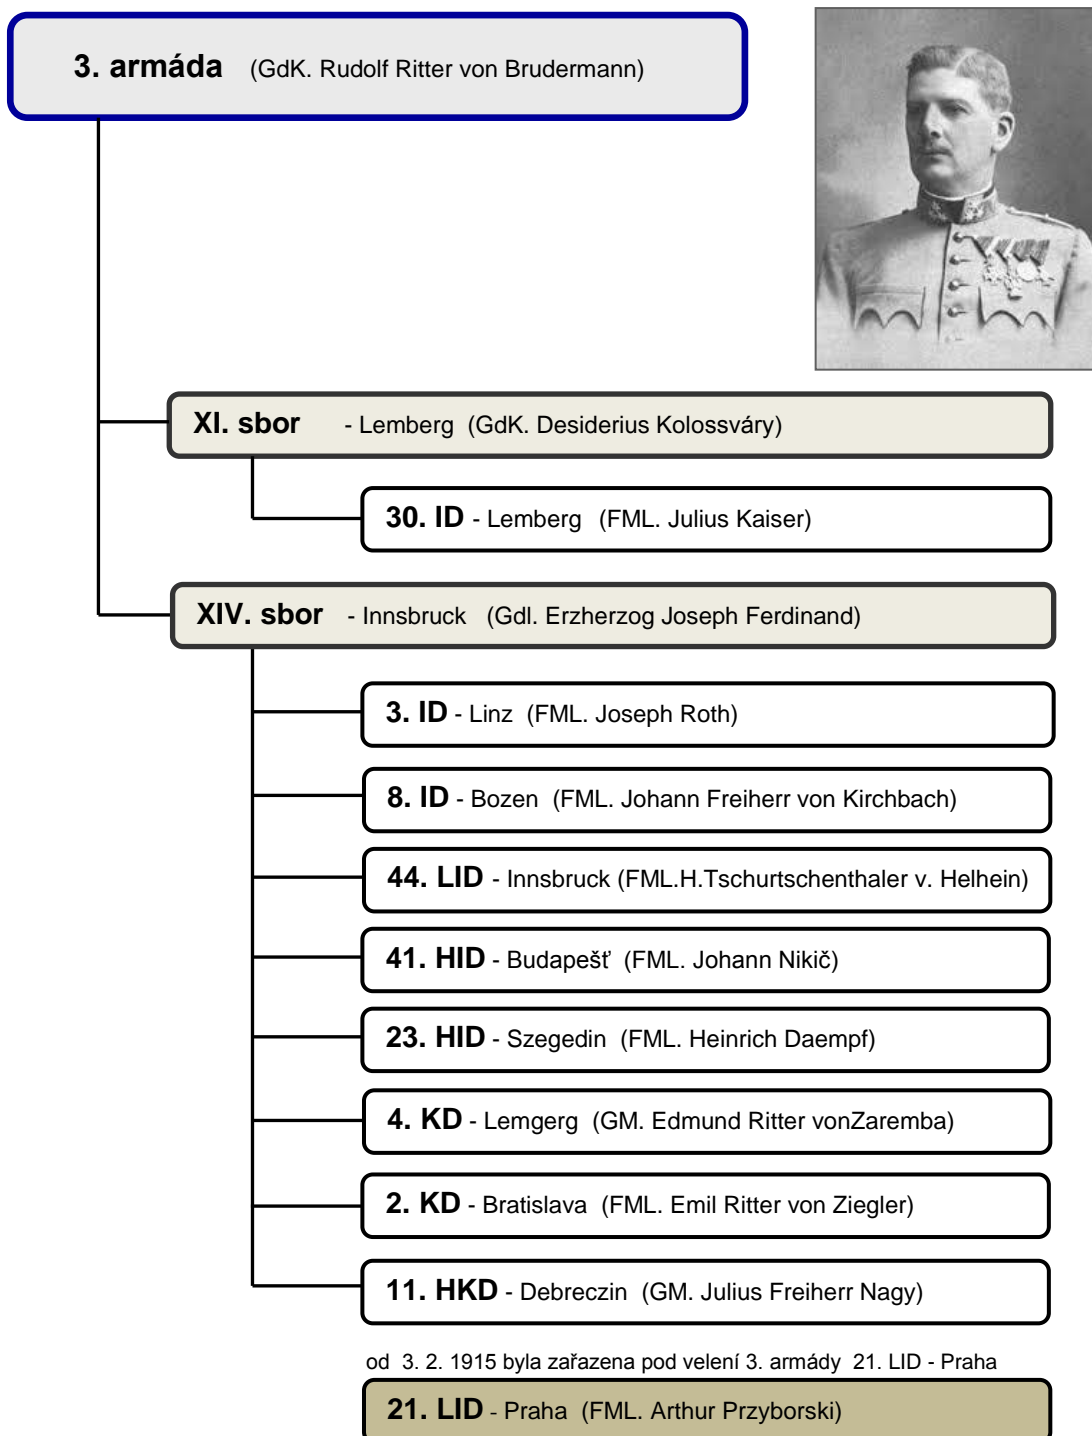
3. armáda (GdK. Rudolf Ritter von Brudermann)

XI. sbor - Lemberg (GdK. Desiderius Kolossváry)

30. ID - Lemberg (FML. Julius Kaiser)

XIV. sbor - Innsbruck (Gdl. Erzherzog Joseph Ferdinand)

3. ID - Linz (FML. Joseph Roth)

8. ID - Bozen (FML. Johann Freiherr von Kirchbach)

44. LID - Innsbruck (FML.H.Tschurtschenthaler v. Helhein)

41. HID - Budapešť (FML. Johann Nikič)

23. HID - Szegedin (FML. Heinrich Daempf)

4. KD - Lemgerg (GM. Edmund Ritter vonZaremba)

2. KD - Bratislava (FML. Emil Ritter von Ziegler)

11. HKD - Debreczin (GM. Julius Freiherr Nagy)

od 3. 2. 1915 byla zařazena pod velení 3. armády 21. LID - Praha

21. LID - Praha (FML. Arthur Przyborski)